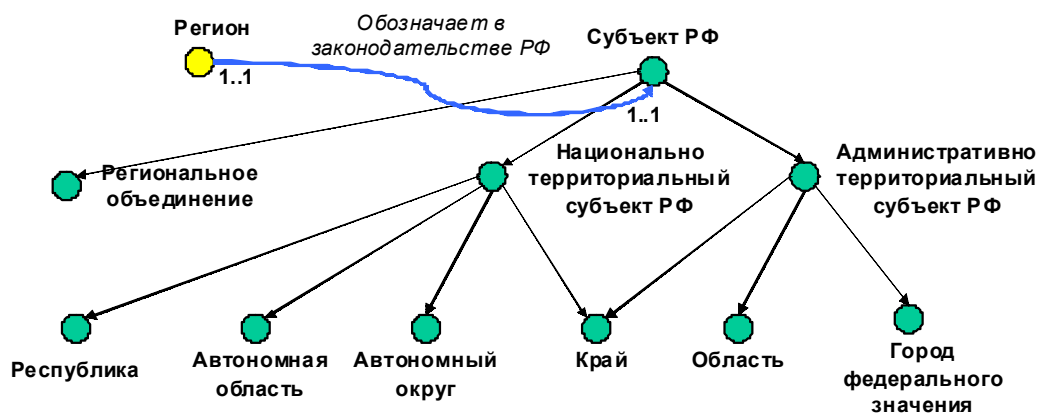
Регион

Обозначает в законодательстве РФ

Субъект РФ

1..1

1..1

Региональное объединение

Национально территориальный субъект РФ

Административно территориальный субъект РФ

Республика

Автономная область

Автономный округ

Край

Область

Город федерального значения